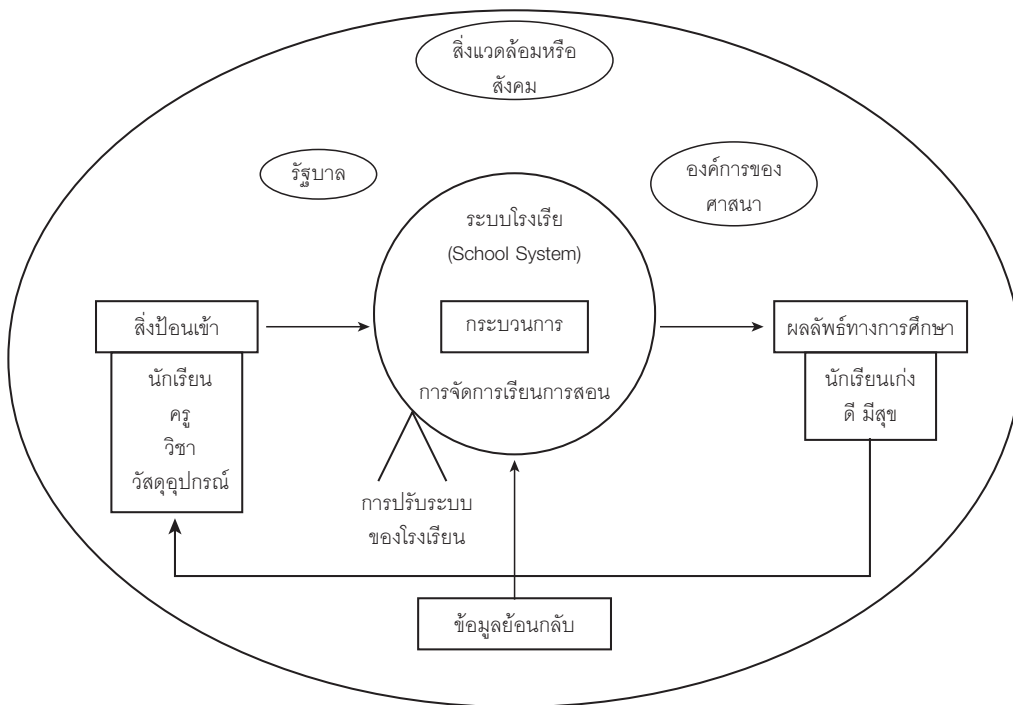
สิ่งแวดล้อมหรือสังคม

รัฐบาล

องค์การของศาสนา

ระบบโรงเรีย
(School System)

สิ่งป้อนเข้า

นักเรียน
ครู
วิชา
วัสดุอุปกรณ์

กระบวนการ

การจัดการเรียนการสอน

ผลลัพธ์ทางการศึกษา

นักเรียนเก่ง
ดี มีสุข

การปรับระบบ
ของโรงเรียน

ข้อมูลย้อนกลับ